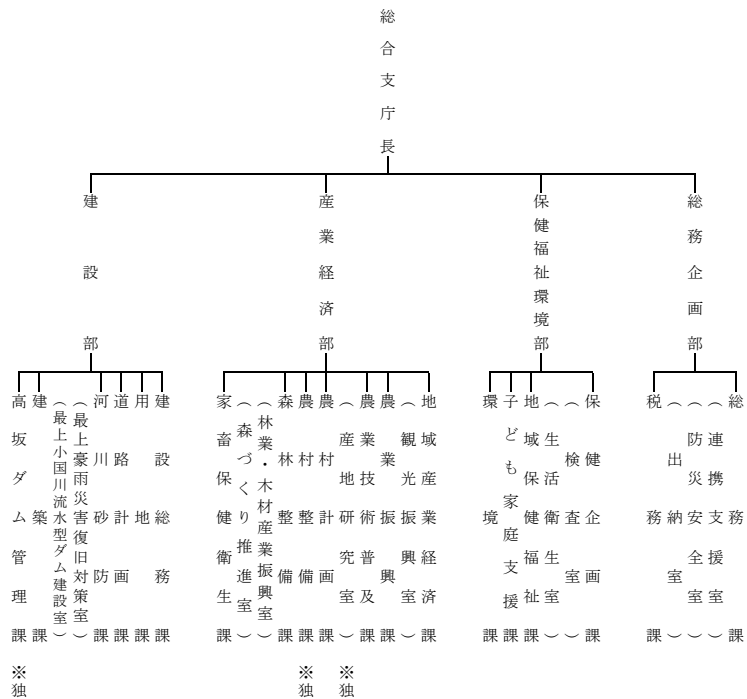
総合支庁長

建設部
高坂ダム管理課
建築課
（最上小国川流水型ダム建設室）
（最上豪雨災害復旧対策室）
河川砂防課
道路計画課
用地課
建設総務課

産業経済部
家畜保健衛生課
（森づくり推進室）
（林業・木材産業振興室）
森林整備課
農村整備課
農村計画課
（産地研究室）
農業技術普及課
農業振興課
（観光振興室）
地域産業経済課

保健福祉環境部
環境課
子ども家庭支援課
地域健康福祉課
（生活衛生室）
（検査室）
保健企画課

総務企画部
税務課
（出納室）
（防災安全室）
（連携支援室）
総務課

※独
※独
※独